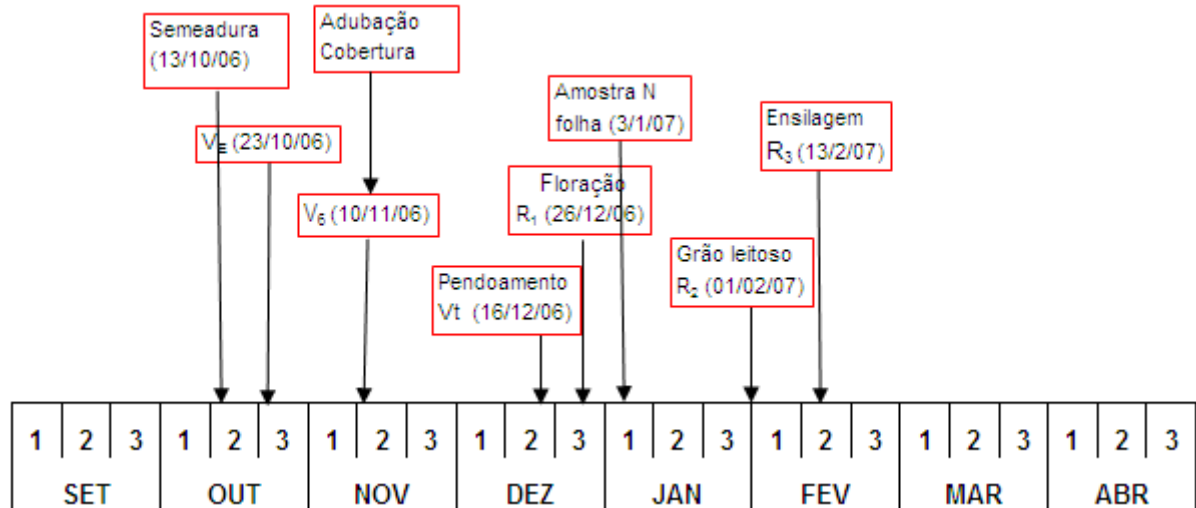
Semeadura (13/10/06)

Adubação Cobertura

Amostra N folha (3/1/07)

Ensilagem $R_3$ (13/2/07)

$V_E$ (23/10/06)

Floração $R_1$ (26/12/06)

$V_6$ (10/11/06)

Grão leitoso $R_2$ (01/02/07)

Pendoamento Vt (16/12/06)

| 1 | 2 | 3 | 1 | 2 | 3 | 1 | 2 | 3 | 1 | 2 | 3 | 1 | 2 | 3 | 1 | 2 | 3 | 1 | 2 | 3 | 1 | 2 | 3 |
|---|---|---|---|---|---|---|---|---|---|---|---|---|---|---|---|---|---|---|---|---|---|---|---|
| SET | | | OUT | | | NOV | | | DEZ | | | JAN | | | FEV | | | MAR | | | ABR | | |